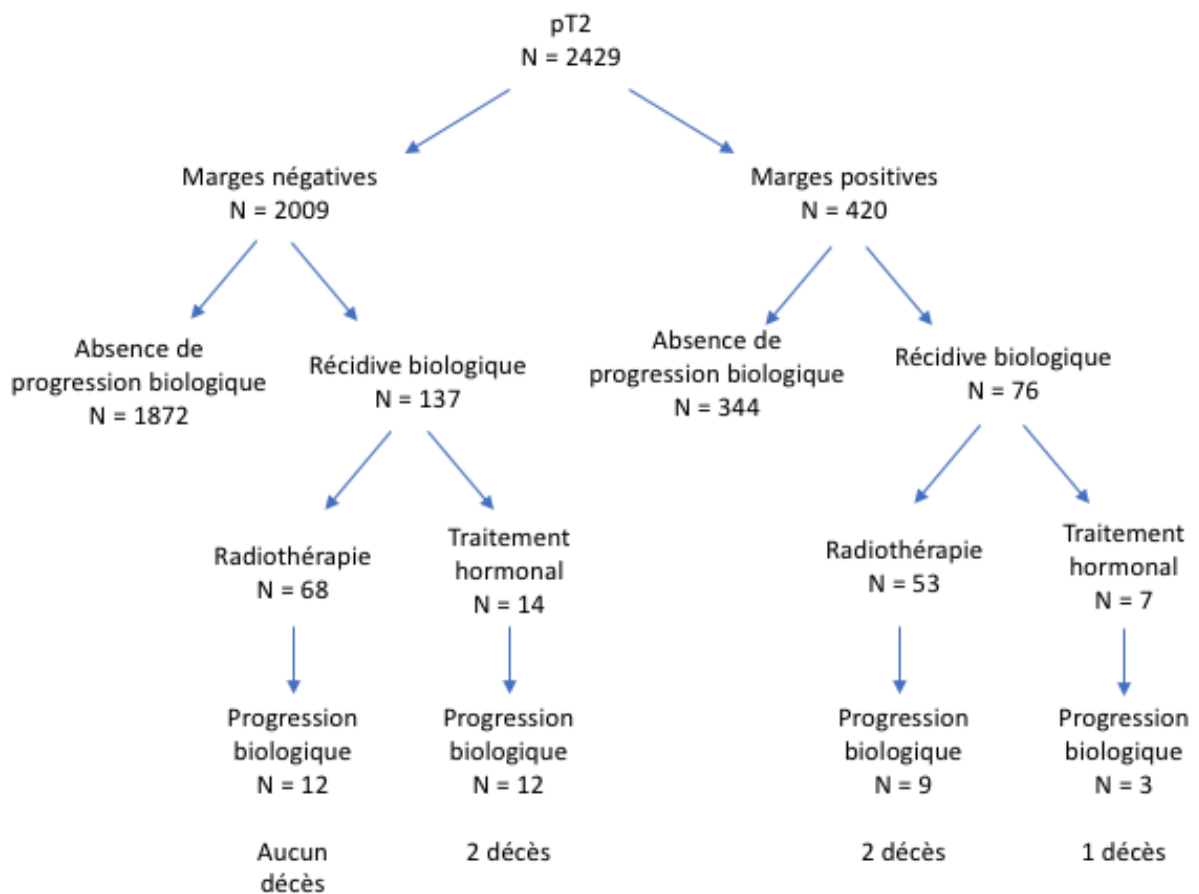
pT2
N = 2429

Marges négatives
N = 2009

Marges positives
N = 420

Absence de progression biologique
N = 1872

Récidive biologique
N = 137

Absence de progression biologique
N = 344

Récidive biologique
N = 76

Radiothérapie
N = 68

Traitement hormonal
N = 14

Radiothérapie
N = 53

Traitement hormonal
N = 7

Progression biologique
N = 12

Progression biologique
N = 12

Progression biologique
N = 9

Progression biologique
N = 3

Aucun décès

2 décès

2 décès

1 décès